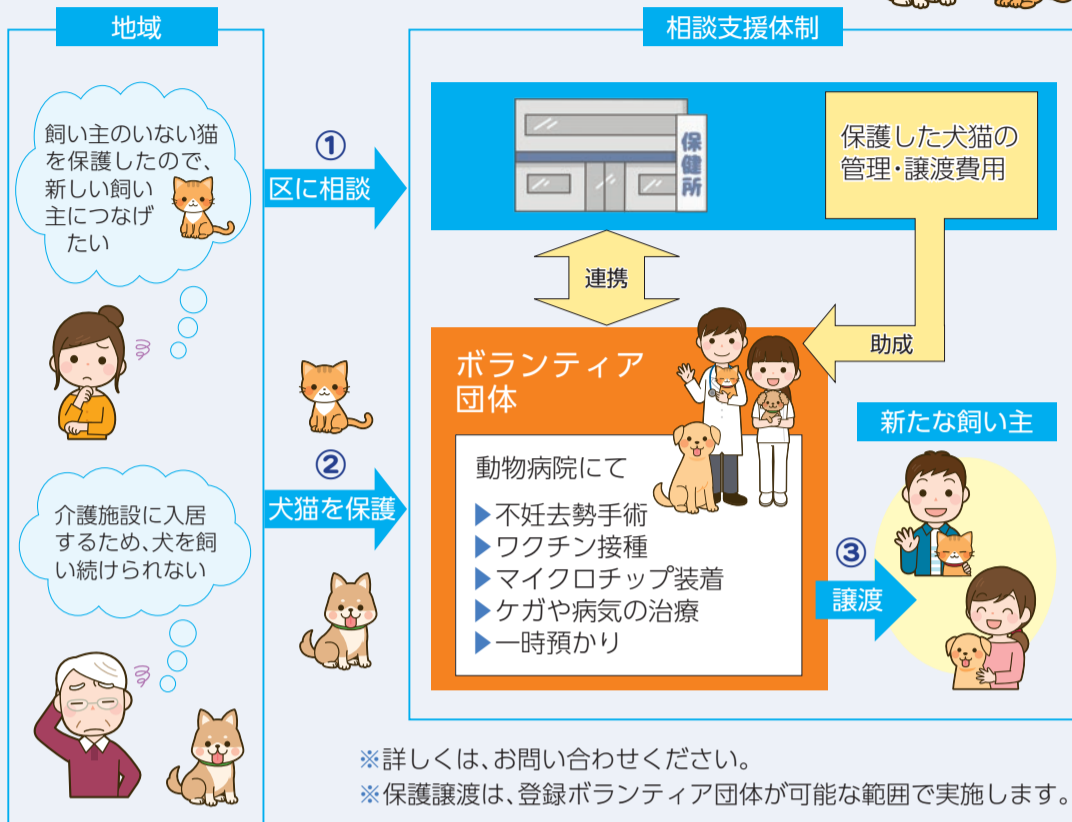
地域

飼い主のいない猫を保護したので、新しい飼い主につなげたい

介護施設に入居するため、犬を飼い続けられない

①
区に相談

②
犬猫を保護

相談支援体制

保健所

保護した犬猫の管理・譲渡費用

連携

助成

ボランティア団体

動物病院にて
▶不妊去勢手術
▶ワクチン接種
▶マイクロチップ装着
▶ケガや病気の治療
▶一時預かり

③
譲渡

新たな飼い主

※詳しくは、お問い合わせください。
※保護譲渡は、登録ボランティア団体が可能な範囲で実施します。